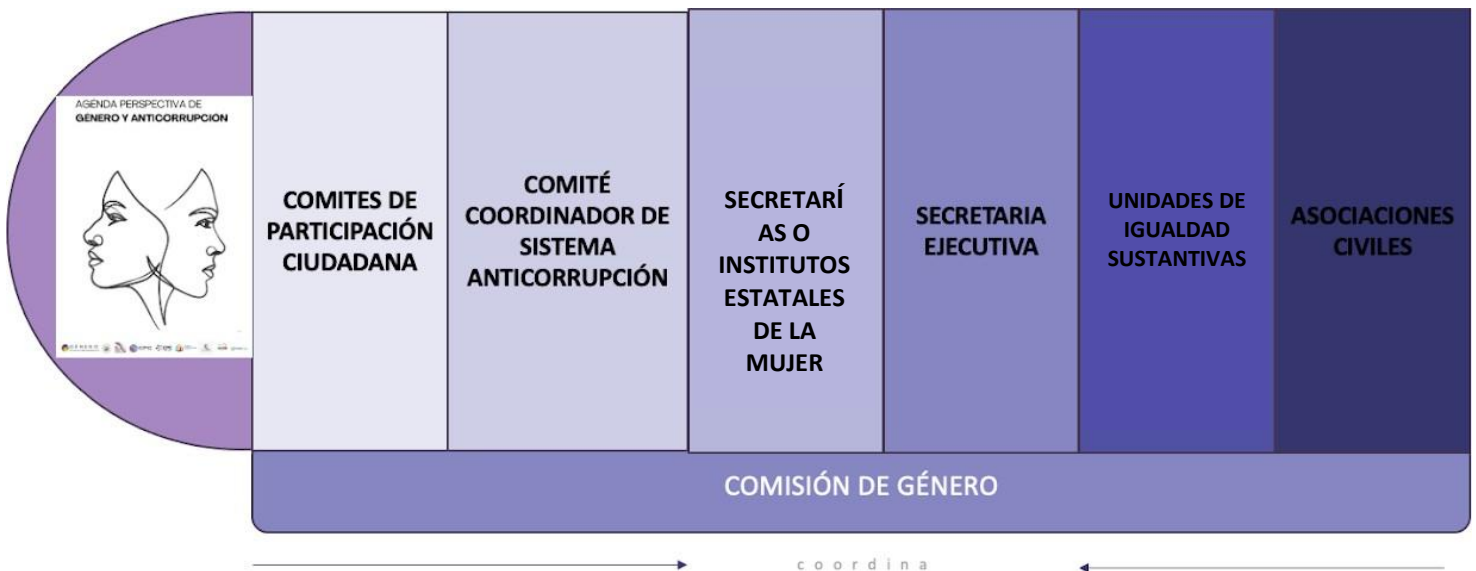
AGENDA PERSPECTIVA DE
GÉNERO Y ANTICORRUPCIÓN

COMITES DE PARTICIPACIÓN CIUDADANA

COMITÉ COORDINADOR DE SISTEMA ANTICORRUPCIÓN

SECRETARÍAS O INSTITUTOS ESTATALES DE LA MUJER

SECRETARIA EJECUTIVA

UNIDADES DE IGUALDAD SUSTANTIVAS

ASOCIACIONES CIVILES

COMISIÓN DE GÉNERO

coordina